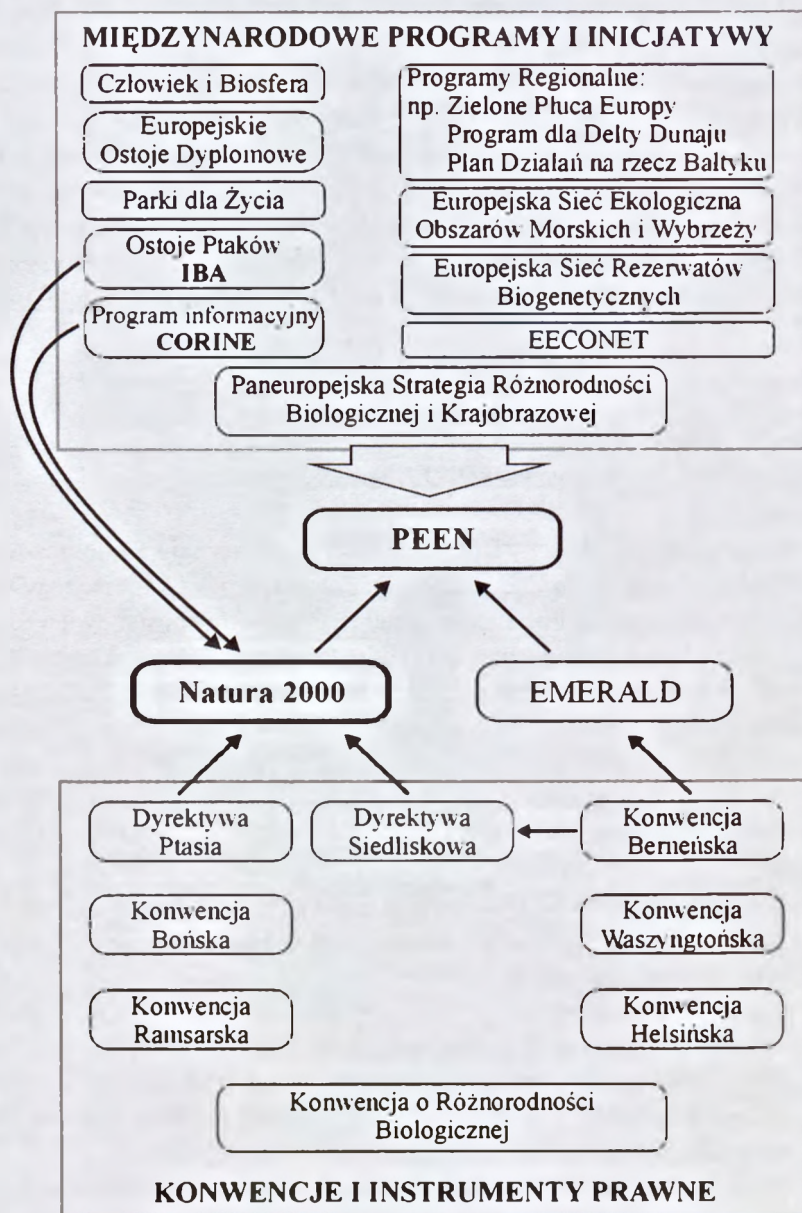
MIĘDZYNARODOWE PROGRAMY I INICJATYWY

Człowiek i Biosfera

Europejskie Ostoje Dyplomowe

Parki dla Życia

Ostoje Ptaków IBA

Program informacyjny CORINE

Programy Regionalne:
np. Zielone Płuca Europy
Program dla Delty Dunaju
Plan Działań na rzecz Bałtyku

Europejska Sieć Ekologiczna Obszarów Morskich i Wybrzeży

Europejska Sieć Rezerwatów Biogenetycznych

EECONET

Paneuropejska Strategia Różnorodności Biologicznej i Krajobrazowej

PEEN

Natura 2000

EMERALD

Dyrektywa Ptasia

Dyrektywa Siedliskowa

Konwencja Berneńska

Konwencja Bońska

Konwencja Waszyngtońska

Konwencja Ramsarska

Konwencja Helsińska

Konwencja o Różnorodności Biologicznej

KONWENCJE I INSTRUMENTY PRAWNE